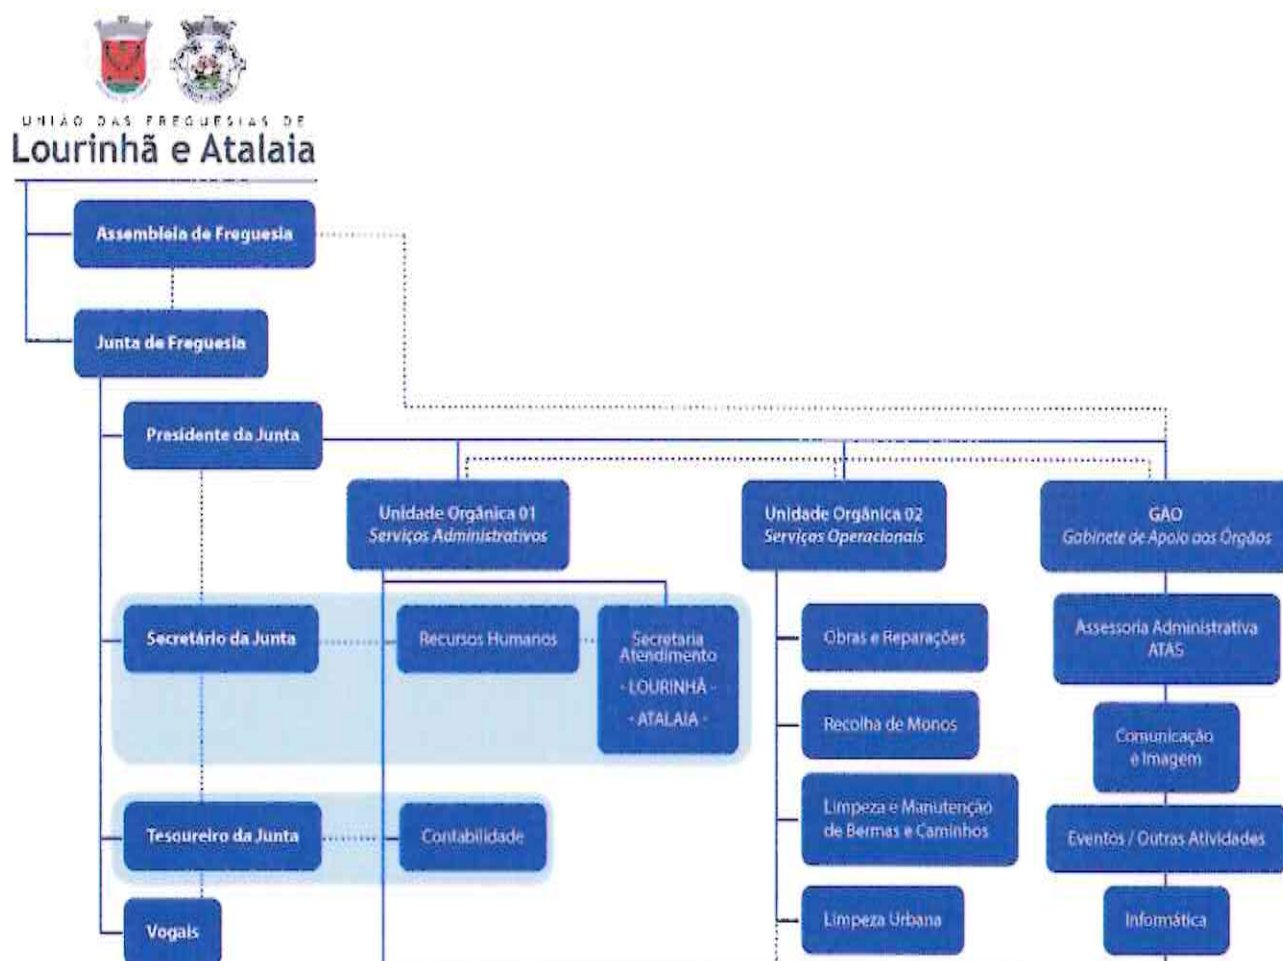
UNIÃO DAS FREGUESIAS DE
Lourinhã e Atalaia

Assembleia de Freguesia

Junta de Freguesia

Presidente da Junta

Unidade Orgânica 01
Serviços Administrativos

Unidade Orgânica 02
Serviços Operacionais

GAO
Gabinete de Apoio aos Órgãos

Secretário da Junta

Recursos Humanos

Secretaria Atendimento
- LOURINHÃ -
- ATALAIA -

Obras e Reparações

Assessoria Administrativa ATAS

Recolha de Monos

Comunicação e Imagem

Limpeza e Manutenção de Bermas e Caminhos

Tesoureiro da Junta

Contabilidade

Eventos / Outras Atividades

Vogais

Limpeza Urbana

Informática